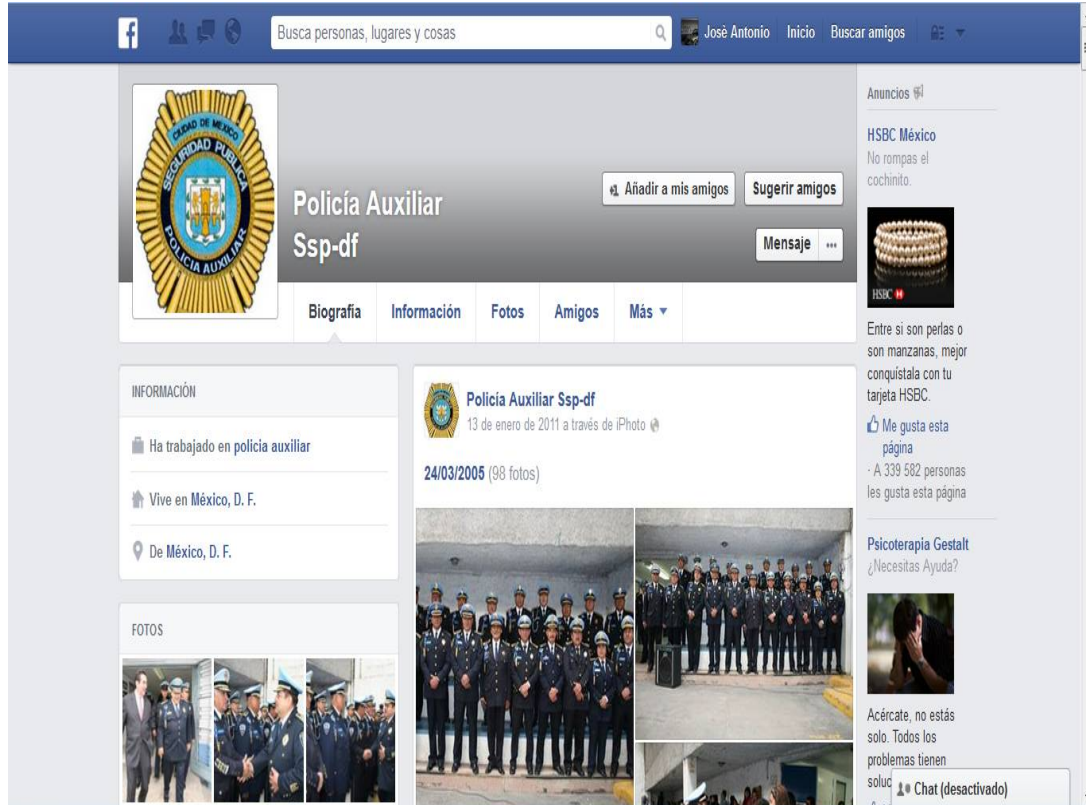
f

Busca personas, lugares y cosas

José Antonio Inicio Buscar amigos

CIUDAD DE MÉXICO SEGURIDAD PÚBLICA POLICÍA AUXILIAR

Policía Auxiliar Ssp-df

Añadir a mis amigos

Sugerir amigos

Mensaje

Biografía Información Fotos Amigos Más ▼

INFORMACIÓN

Ha trabajado en policía auxiliar

Vive en México, D. F.

De México, D. F.

FOTOS

Policía Auxiliar Ssp-df
13 de enero de 2011 a través de iPhoto

24/03/2005 (98 fotos)

Anuncios

HSBC México
No rompas el cochinito.

HSBC

Entre si son perlas o son manzanas, mejor conquístala con tu tarjeta HSBC.

Me gusta esta página
· A 339 582 personas les gusta esta página

Psicoterapia Gestalt
¿Necesitas Ayuda?

Acércate, no estás solo. Todos los problemas tienen soluc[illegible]

Chat (desactivado)